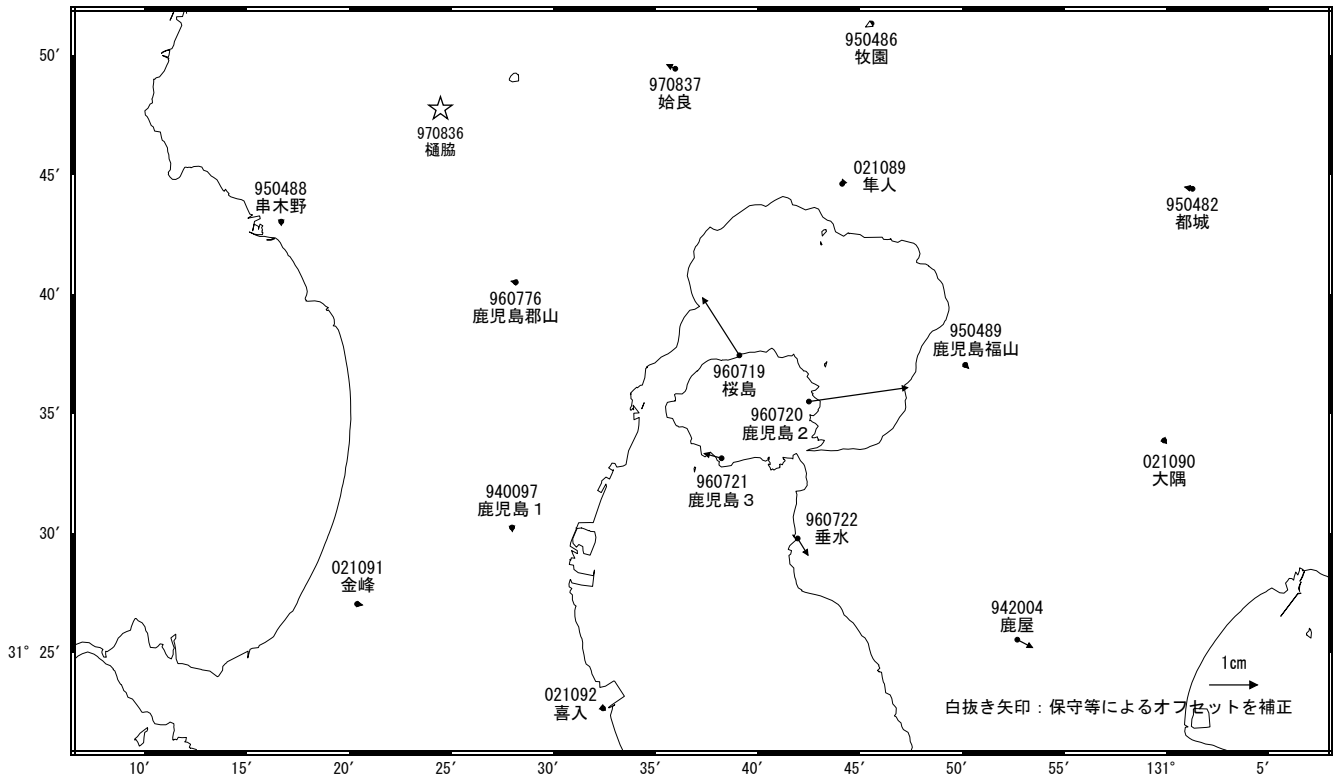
50′
45′
40′
35′
30′
31° 25′

950486
牧園

970837
姶良

970836
樋脇

021089
隼人

950488
串木野

950482
都城

960776
鹿児島郡山

950489
鹿児島福山

960719
桜島

960720
鹿児島２

021090
大隅

960721
鹿児島３

940097
鹿児島１

960722
垂水

021091
金峰

942004
鹿屋

1cm

021092
喜入

白抜き矢印：保守等によるオフセットを補正

10′ 15′ 20′ 25′ 30′ 35′ 40′ 45′ 50′ 55′ 131° 5′